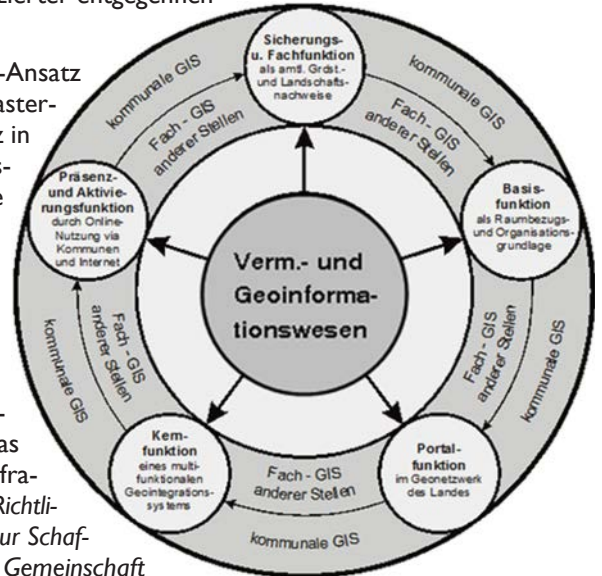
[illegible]zierter entgegnen

-Ansatz
aster-
z in
s-
e

-
as
fra-
Richtli-
ur Schaf-
Gemeinschaft

Sicherungs- u. Fachfunktion als amtl. Grdst.- und Landschaftsnachweise

kommunale GIS

kommunale GIS

Fach - GIS anderer Stellen

Fach - GIS anderer Stellen

Präsenz- und Aktivierungsfunktion durch Online-Nutzung via Kommunen und Internet

Basisfunktion als Raumbezugs- und Organisationsgrundlage

Verm.- und Geoinformationswesen

Fach - GIS anderer Stellen

Fach - GIS anderer Stellen

kommunale GIS

kommunale GIS

Kernfunktion eines multifunktionalen Geointegrationssystems

Portalfunktion im Geonetzwerk des Landes

Fach - GIS anderer Stellen

kommunale GIS